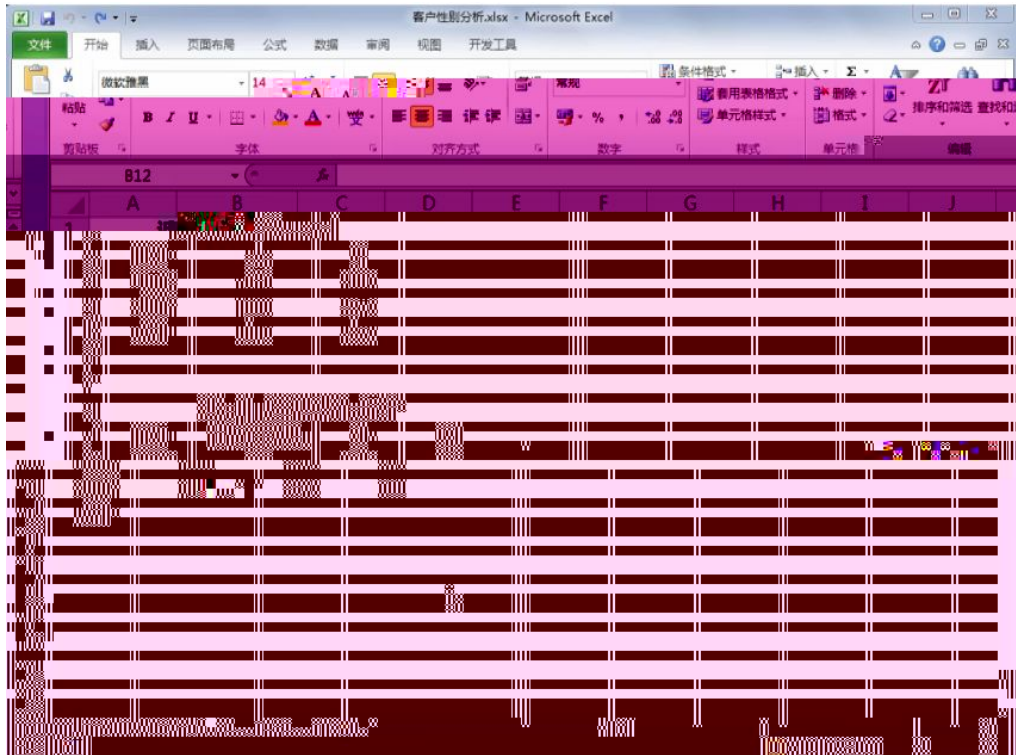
客户性别分析.xlsx - Microsoft Excel

文件 开始 插入 页面布局 公式 数据 审阅 视图 开发工具

微软雅黑 14 常规 条件格式 插入 删除 格式 套用表格格式 单元格样式 排序和筛选 查找和

粘贴 B I U 剪贴板 字体 对齐方式 数字 样式 单元格 编辑

B12

A B C D E F G H I J

1